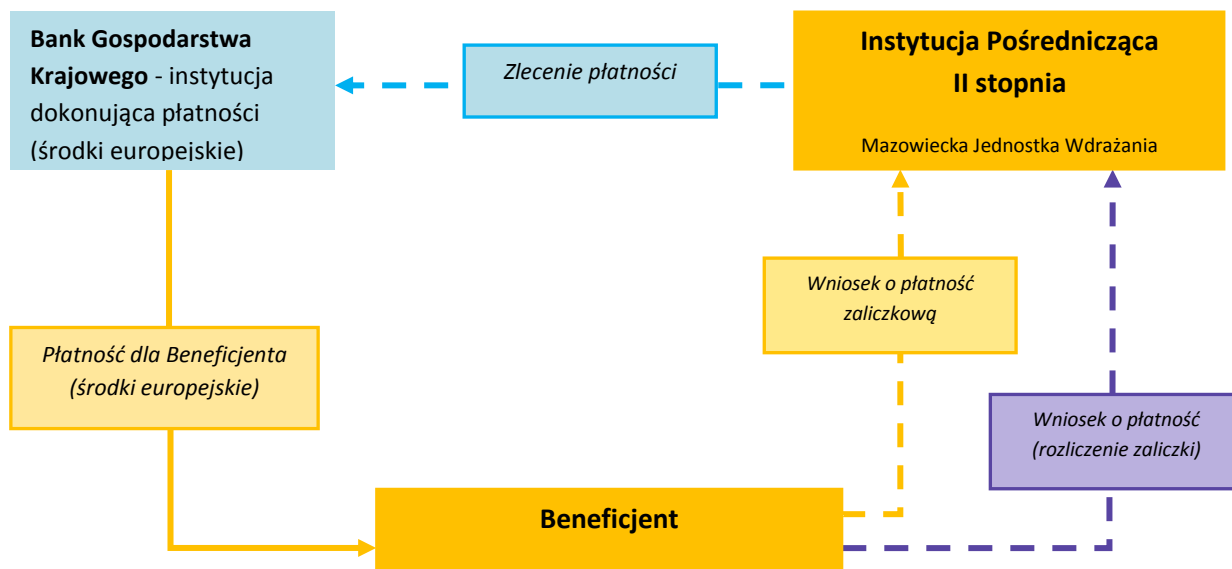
**Bank Gospodarstwa Krajowego** - instytucja dokonująca płatności (środki europejskie)

*Zlecenie płatności*

**Instytucja Pośrednicząca II stopnia**

Mazowiecka Jednostka Wdrażania

*Wniosek o płatność zaliczkową*

*Płatność dla Beneficjenta (środki europejskie)*

*Wniosek o płatność (rozliczenie zaliczki)*

**Beneficjent**